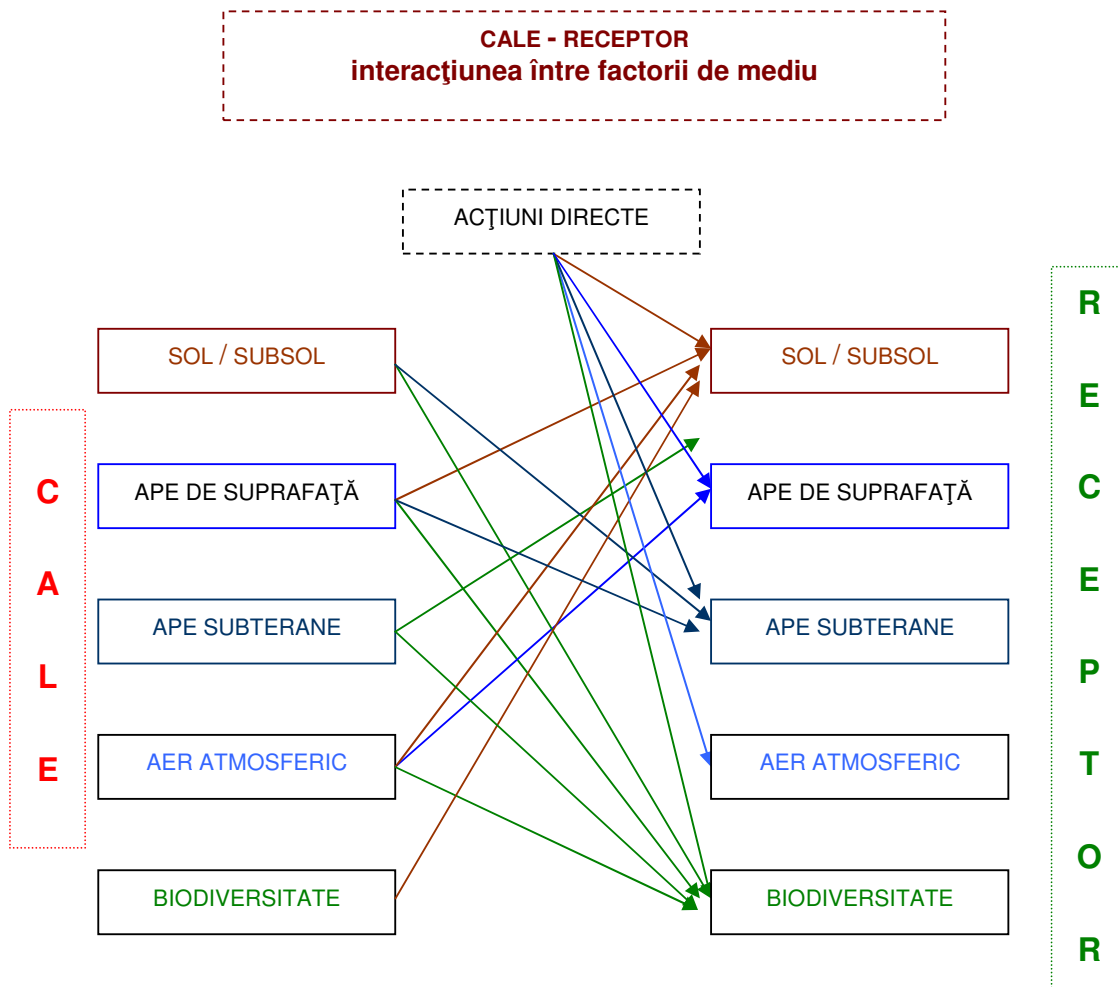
CALE - RECEPTOR
interacţiunea între factorii de mediu

ACŢIUNI DIRECTE

C
A
L
E

SOL / SUBSOL

APE DE SUPRAFAŢĂ

APE SUBTERANE

AER ATMOSFERIC

BIODIVERSITATE

SOL / SUBSOL

APE DE SUPRAFAŢĂ

APE SUBTERANE

AER ATMOSFERIC

BIODIVERSITATE

R
E
C
E
P
T
O
R